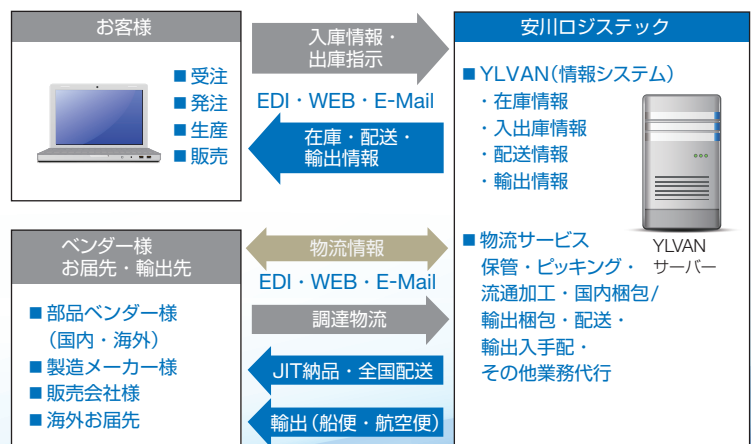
お客様

■ 受注
■ 発注
■ 生産
■ 販売

入庫情報・出庫指示

EDI・WEB・E-Mail

在庫・配送・輸出情報

安川ロジステック

■ YLVAN（情報システム）
・在庫情報
・入出庫情報
・配送情報
・輸出情報

YLVAN サーバー

ベンダー様
お届先・輸出先

■ 部品ベンダー様（国内・海外）
■ 製造メーカー様
■ 販売会社様
■ 海外お届先

物流情報

EDI・WEB・E-Mail

調達物流

JIT納品・全国配送

輸出（船便・航空便）

■ 物流サービス
保管・ピッキング・流通加工・国内梱包/輸出梱包・配送・輸出入手配・その他業務代行